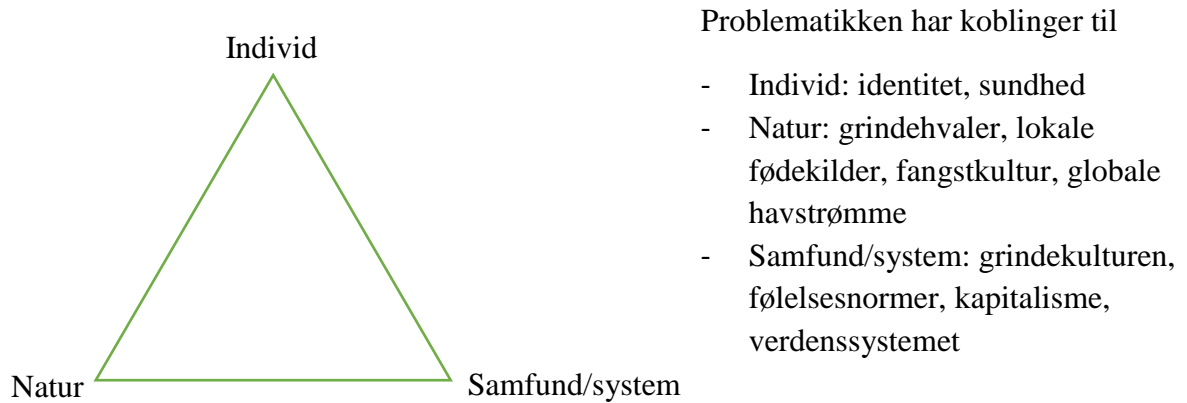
Individ

Natur

Samfund/system

Problematikken har koblinger til

- Individ: identitet, sundhed
- Natur: grindehvaler, lokale fødekilder, fangstkultur, globale havstrømme
- Samfund/system: grindekulturen, følelsesnormer, kapitalisme, verdenssystemet